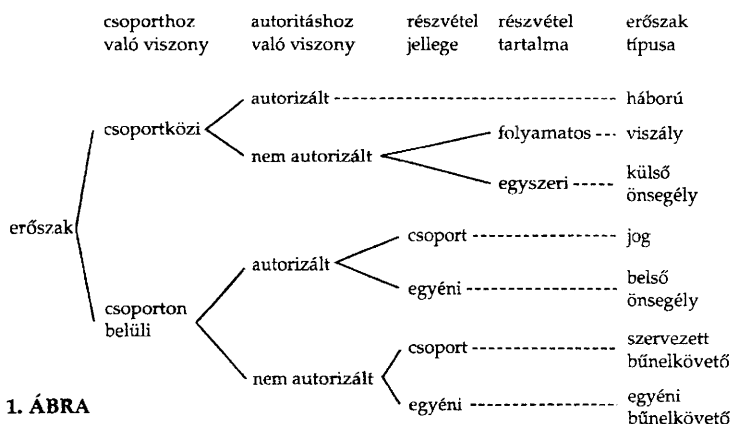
csoporthoz való viszony

autoritáshoz való viszony

részvétel jellege

részvétel tartalma

erőszak típusa

erőszak

csoportközi

autorizált

háború

nem autorizált

folyamatos

viszály

egyszeri

külső önsegély

csoporton belüli

autorizált

csoport

jog

egyéni

belső önsegély

nem autorizált

csoport

szervezett bűnelkövető

egyéni

egyéni bűnelkövető

1. ÁBRA